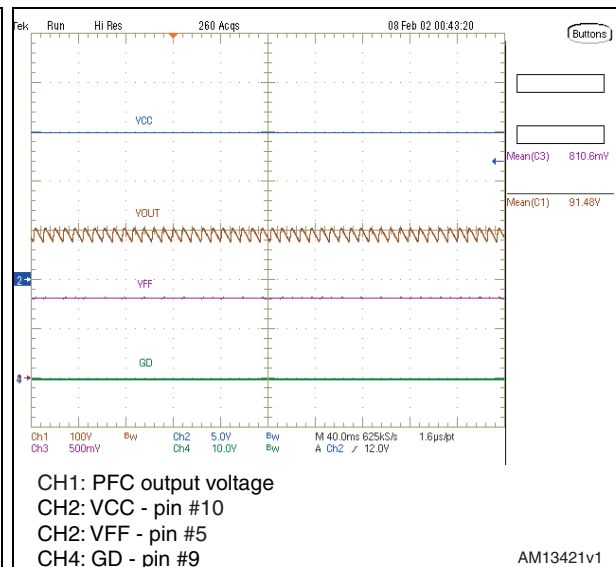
Tek Run Hi Res 260 Acqs 08 Feb 02 00:43:20

Buttons

VCC

Mean(C3) 810.6mV

VOUT

Mean(C1) 91.48V

2

VFF

GD

3

Ch1 100V Bw Ch2 5.0V Bw M 40.0ms 625kS/s 1.6µs/pt
Ch3 500mV Ch4 10.0V Bw A Ch2 ⸝ 12.0V

CH1: PFC output voltage
CH2: VCC - pin #10
CH2: VFF - pin #5
CH4: GD - pin #9

AM13421v1